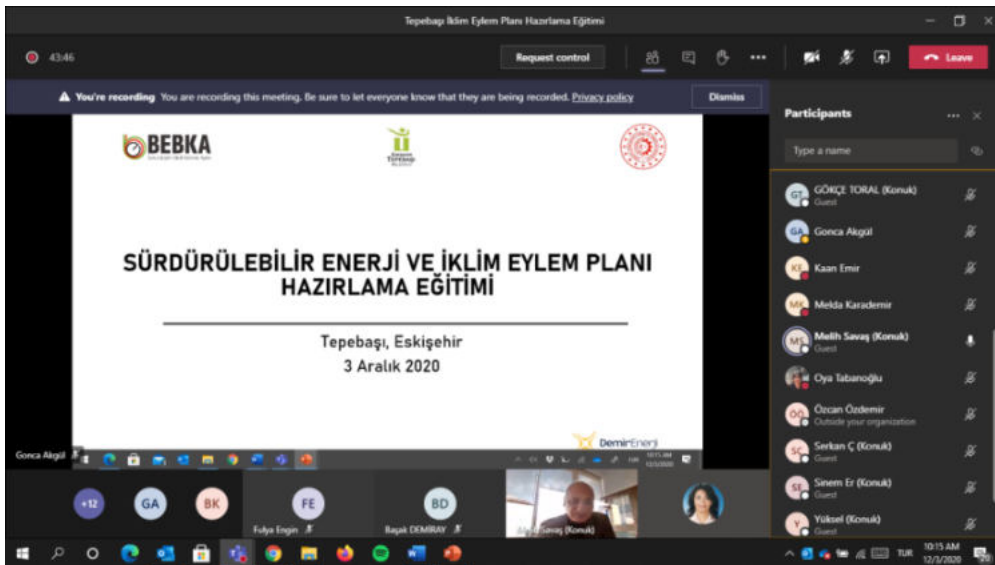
Tepebaşı İklim Eylem Planı Hazırlama Eğitimi

43:46

Request control

Leave

You're recording You are recording this meeting. Be sure to let everyone know that they are being recorded. Privacy policy

Dismiss

BEBKA

SÜRDÜRÜLEBİLİR ENERJİ VE İKLİM EYLEM PLANI HAZIRLAMA EĞİTİMİ

Tepebaşı, Eskişehir
3 Aralık 2020

DemirEnerji

Gonca Akgül

Participants

Type a name

GT GÖKÇE TORAL (Konuk)
Guest

GA Gonca Akgül

KE Kaan Emir

MK Melda Karademir

MS Melih Savaş (Konuk)
Guest

Oya Tabanoğlu

ÖÖ Özcan Özdemir
Outside your organization

SÇ Serkan Ç (Konuk)
Guest

SE Sinem Er (Konuk)
Guest

Y Yüksel (Konuk)
Guest

+12 GA BK

FE
Fulya Engin

BD
Başak DEMIRAY

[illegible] Savaş (Konuk)

TUR 10:15 AM 12/3/2020